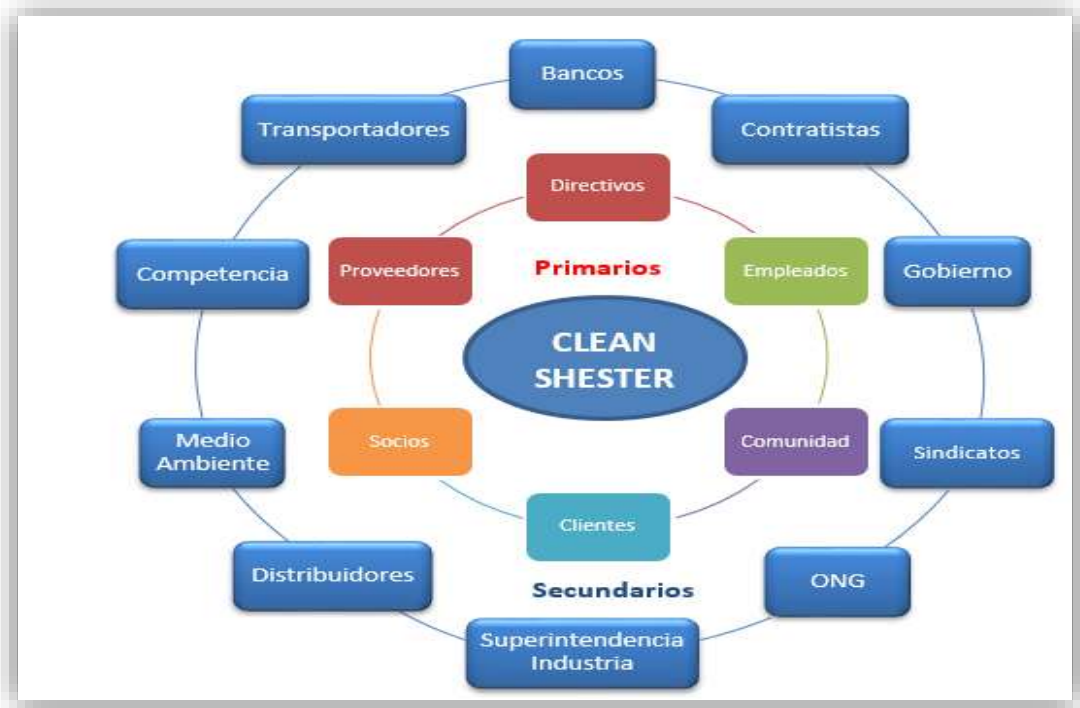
Bancos

Transportadores

Contratistas

Directivos

Competencia

Proveedores

Primarios

Empleados

Gobierno

CLEAN SHESTER

Medio Ambiente

Socios

Comunidad

Sindicatos

Clientes

Distribuidores

Secundarios

ONG

Superintendencia Industria